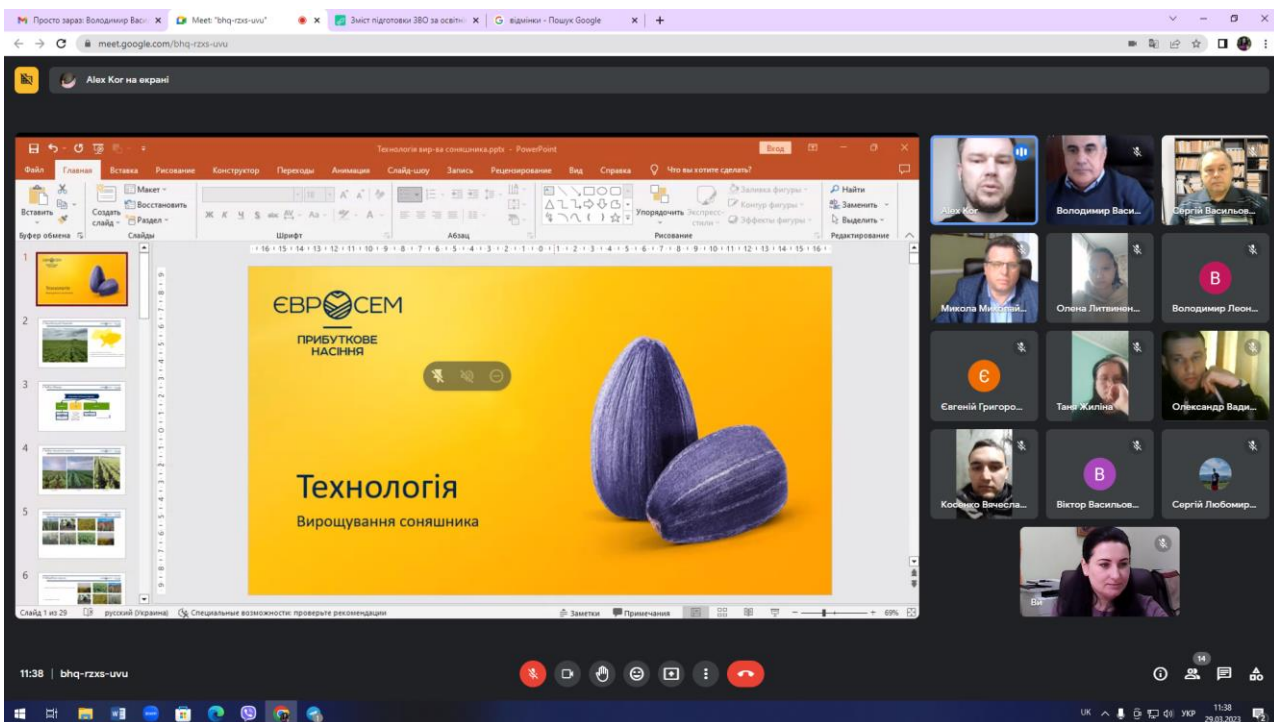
Просто зараз: Володимир Вас × Meet: "bhq-rzxs-uvu" × Зміст підготовки ЗВО за освітн × G відмінки - Пошук Google × +

meet.google.com/bhq-rzxs-uvu

Alex Kor на екрані

Технології вир-ва соняшника.pptx - PowerPoint Вход

Файл Главная Вставка Рисование Конструктор Переходы Анимация Слайд-шоу Запись Рецензирование Вид Справка Что вы хотите сделать?

Вставить Создать слайд Макет Восстановить Раздел Упорядочить Экспресс-стили Заливка фигуры Контур фигуры Эффекты фигуры Найти Заменить Выделить

Буфер обмена Слайды Шрифт Абзац Рисование Редактирование

1 2 3 4 5 6

ЄВРОСЕМ
ПРИБУТКОВЕ НАСІННЯ

Технологія
Вирощування соняшника

Слайд 1 из 29 русский (Украина) Специальные возможности: проверьте рекомендации Заметки Примечания 69%

Alex Kor
Володимир Васи...
Сергій Васильов...
Микола Ми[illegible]
Олена Литвинен...
Володимир Леон...
Євгеній Григоро...
Таня Жиліна
Олександр Вади...
Косенко Вячесла...
Віктор Васильов...
Сергій Любомир...
Ви

11:38 | bhq-rzxs-uvu

14

UK УКР 11:38 29.03.2023